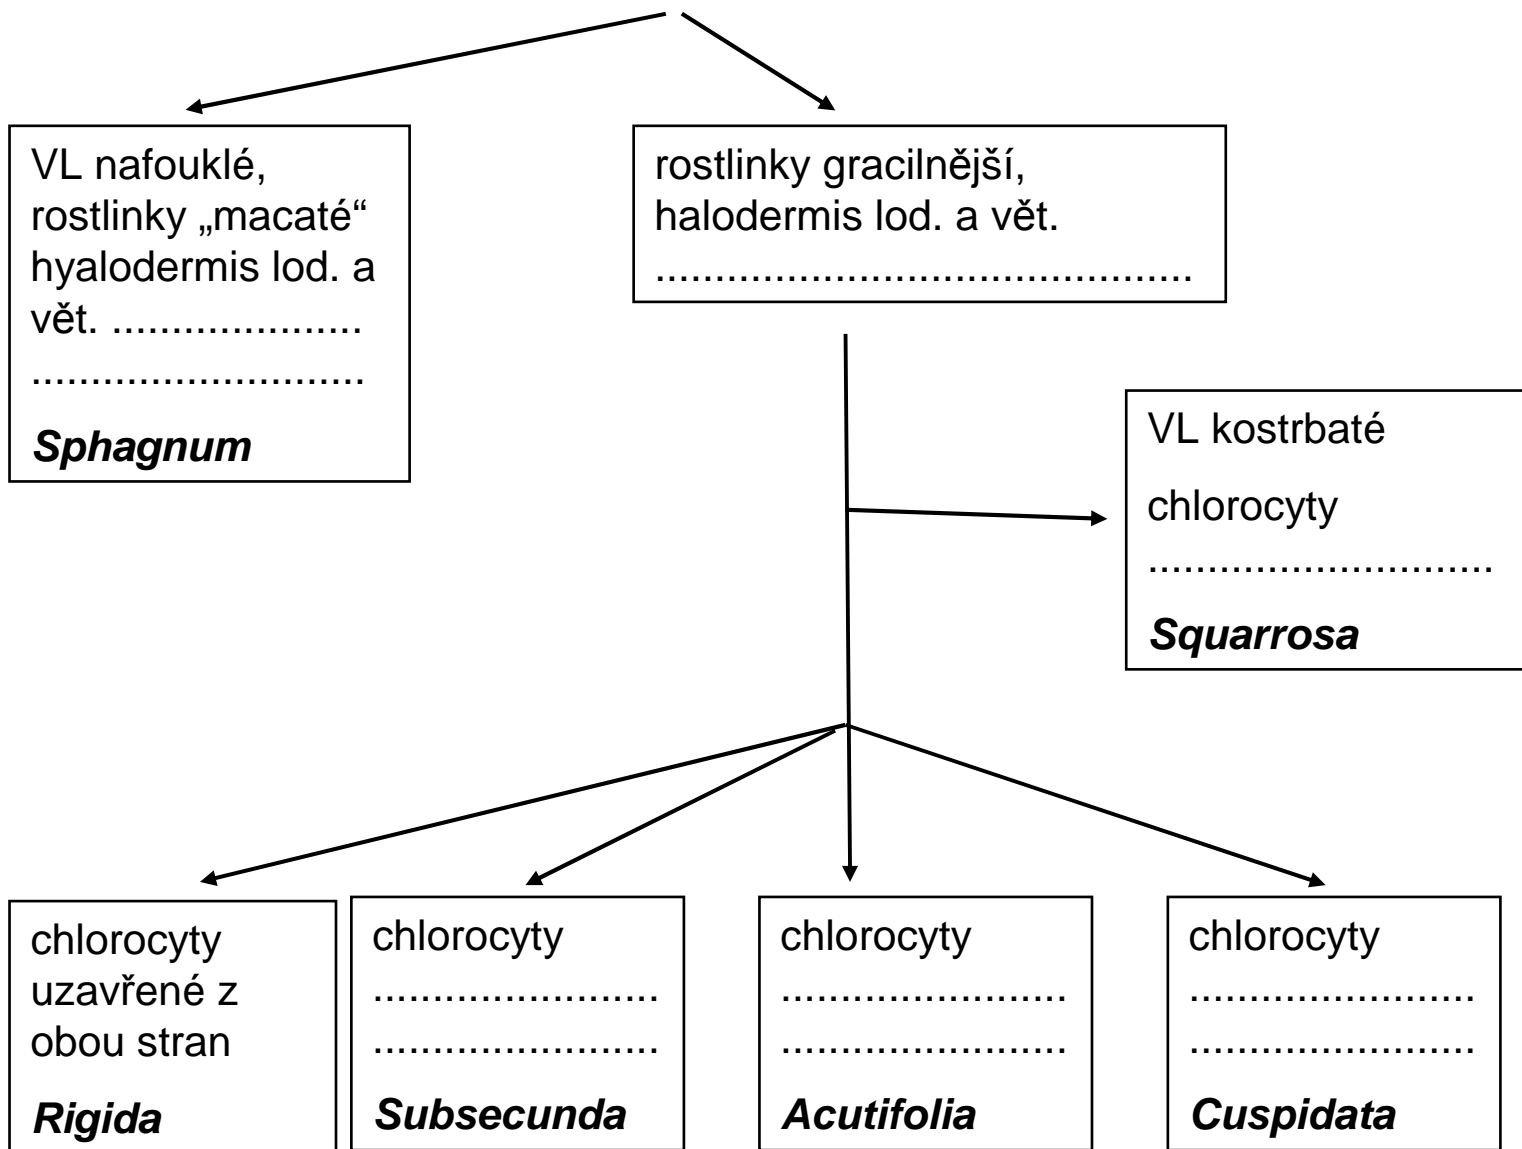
VL nafouklé, rostlinky „macaté“ hyalodermis lod. a vět. .....................
.............................
***Sphagnum***

rostlinky gracilnější, halodermis lod. a vět.
............................................

VL kostrbaté
chlorocyty
.............................
***Squarrosa***

chlorocyty uzavřené z obou stran
***Rigida***

chlorocyty
.........................
.........................
***Subsecunda***

chlorocyty
.........................
.........................
***Acutifolia***

chlorocyty
.........................
.........................
***Cuspidata***